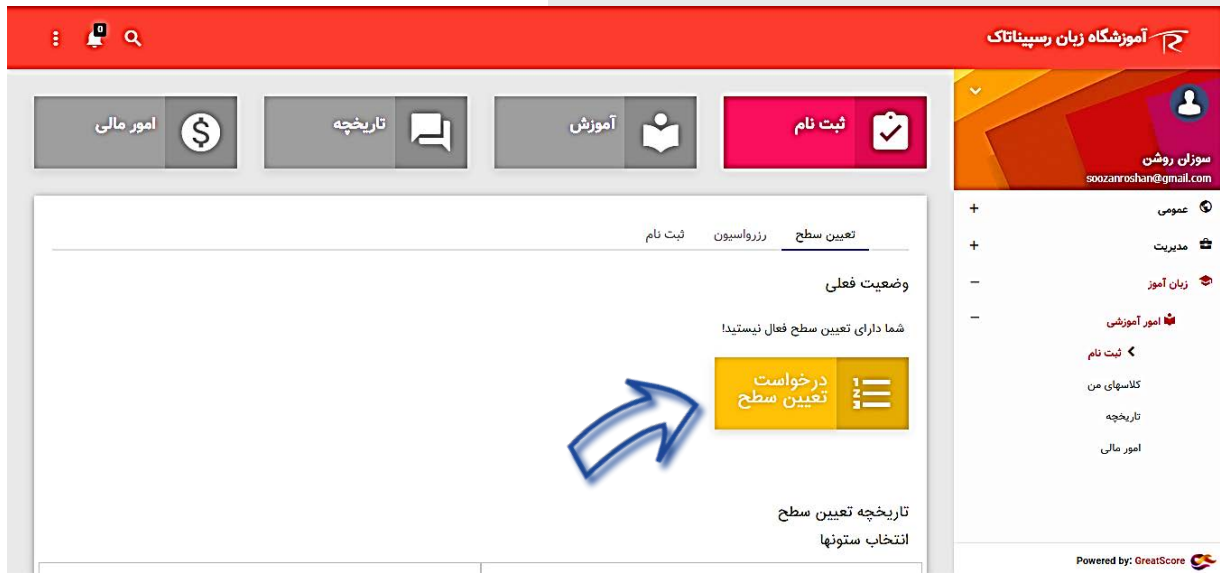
آموزشگاه زبان رسپیناتاک

0

سوزان روشن
soozanroshan@gmail.com

عمومی +
مدیریت +
زبان آموز −
امور آموزشی −
ثبت نام
کلاسهای من
تاریخچه
امور مالی

Powered by: GreatScore

ثبت نام
آموزش
تاریخچه
امور مالی

تعیین سطح
رزرواسیون
ثبت نام

وضعیت فعلی

شما دارای تعیین سطح فعال نیستید!

درخواست تعیین سطح

تاریخچه تعیین سطح
انتخاب ستونها